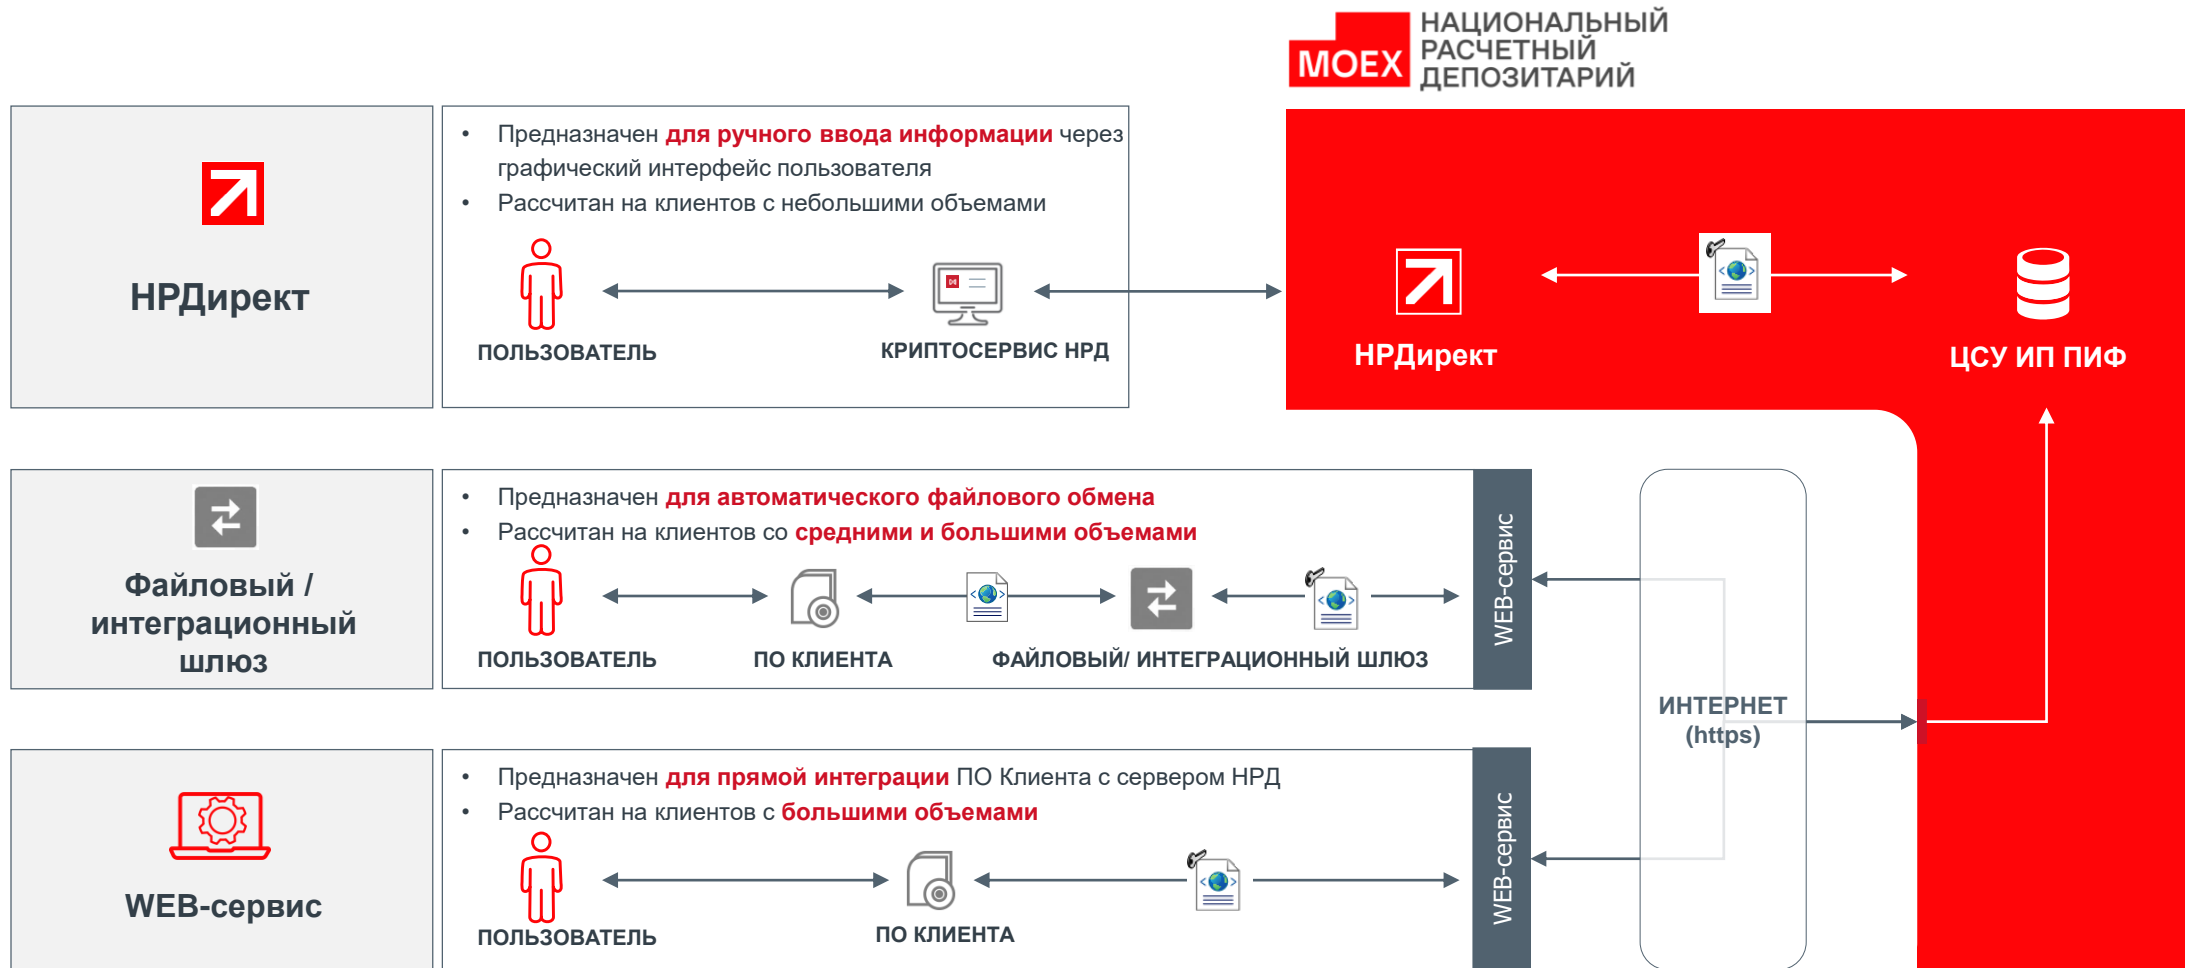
MOEX НАЦИОНАЛЬНЫЙ РАСЧЕТНЫЙ ДЕПОЗИТАРИЙ

НРДирект

• Предназначен для ручного ввода информации через графический интерфейс пользователя
• Рассчитан на клиентов с небольшими объемами

ПОЛЬЗОВАТЕЛЬ

КРИПТОСЕРВИС НРД

НРДирект

ЦСУ ИП ПИФ

Файловый / интеграционный шлюз

• Предназначен для автоматического файлового обмена
• Рассчитан на клиентов со средними и большими объемами

ПОЛЬЗОВАТЕЛЬ

ПО КЛИЕНТА

ФАЙЛОВЫЙ/ ИНТЕГРАЦИОННЫЙ ШЛЮЗ

WEB-сервис

ИНТЕРНЕТ (https)

WEB-сервис

• Предназначен для прямой интеграции ПО Клиента с сервером НРД
• Рассчитан на клиентов с большими объемами

ПОЛЬЗОВАТЕЛЬ

ПО КЛИЕНТА

WEB-сервис